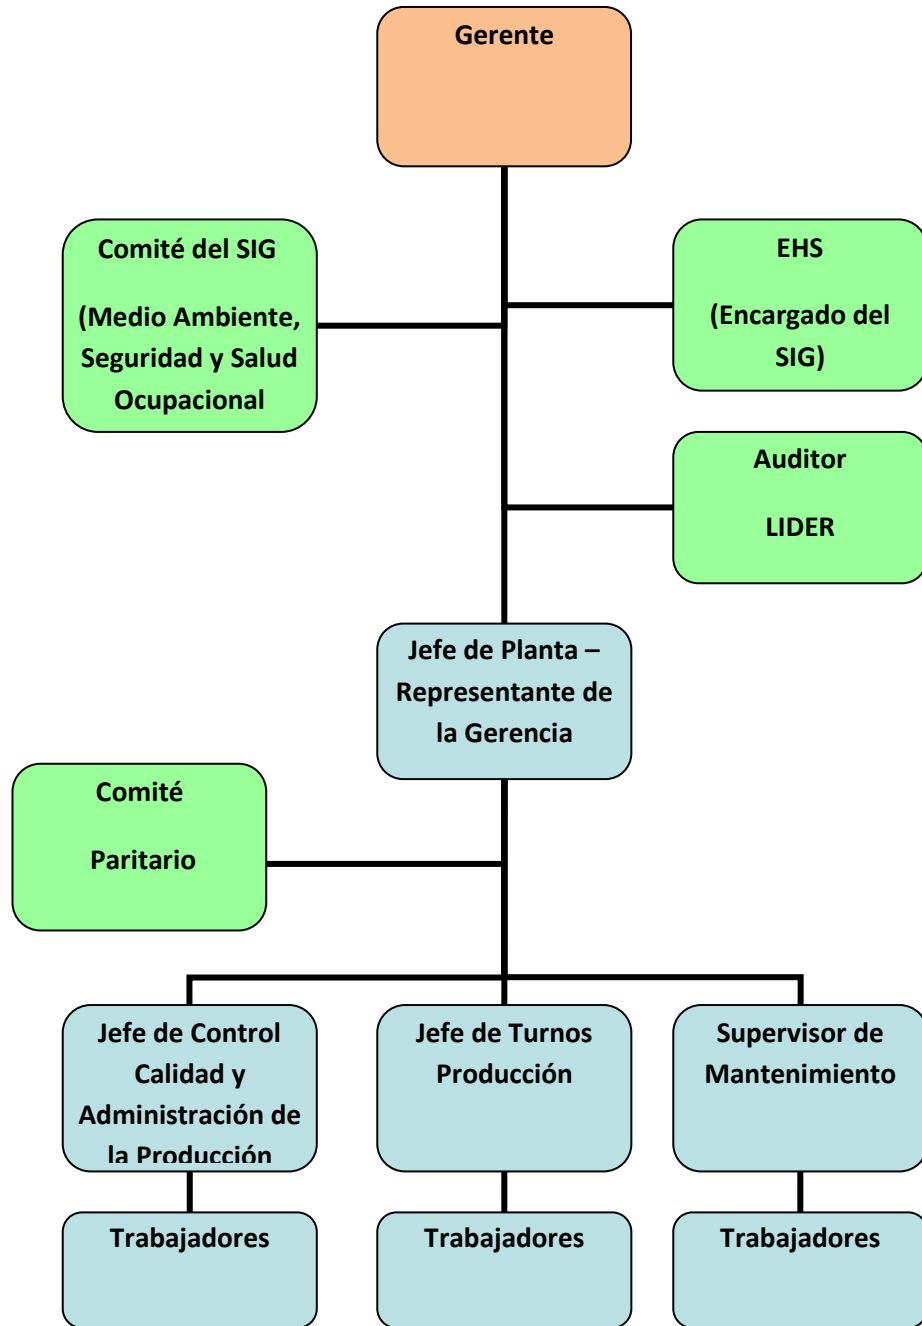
Gerente

Comité del SIG

(Medio Ambiente, Seguridad y Salud Ocupacional

EHS

(Encargado del SIG)

Auditor

LIDER

Jefe de Planta – Representante de la Gerencia

Comité

Paritario

Jefe de Control Calidad y Administración de la Producción

Jefe de Turnos Producción

Supervisor de Mantenimiento

Trabajadores

Trabajadores

Trabajadores